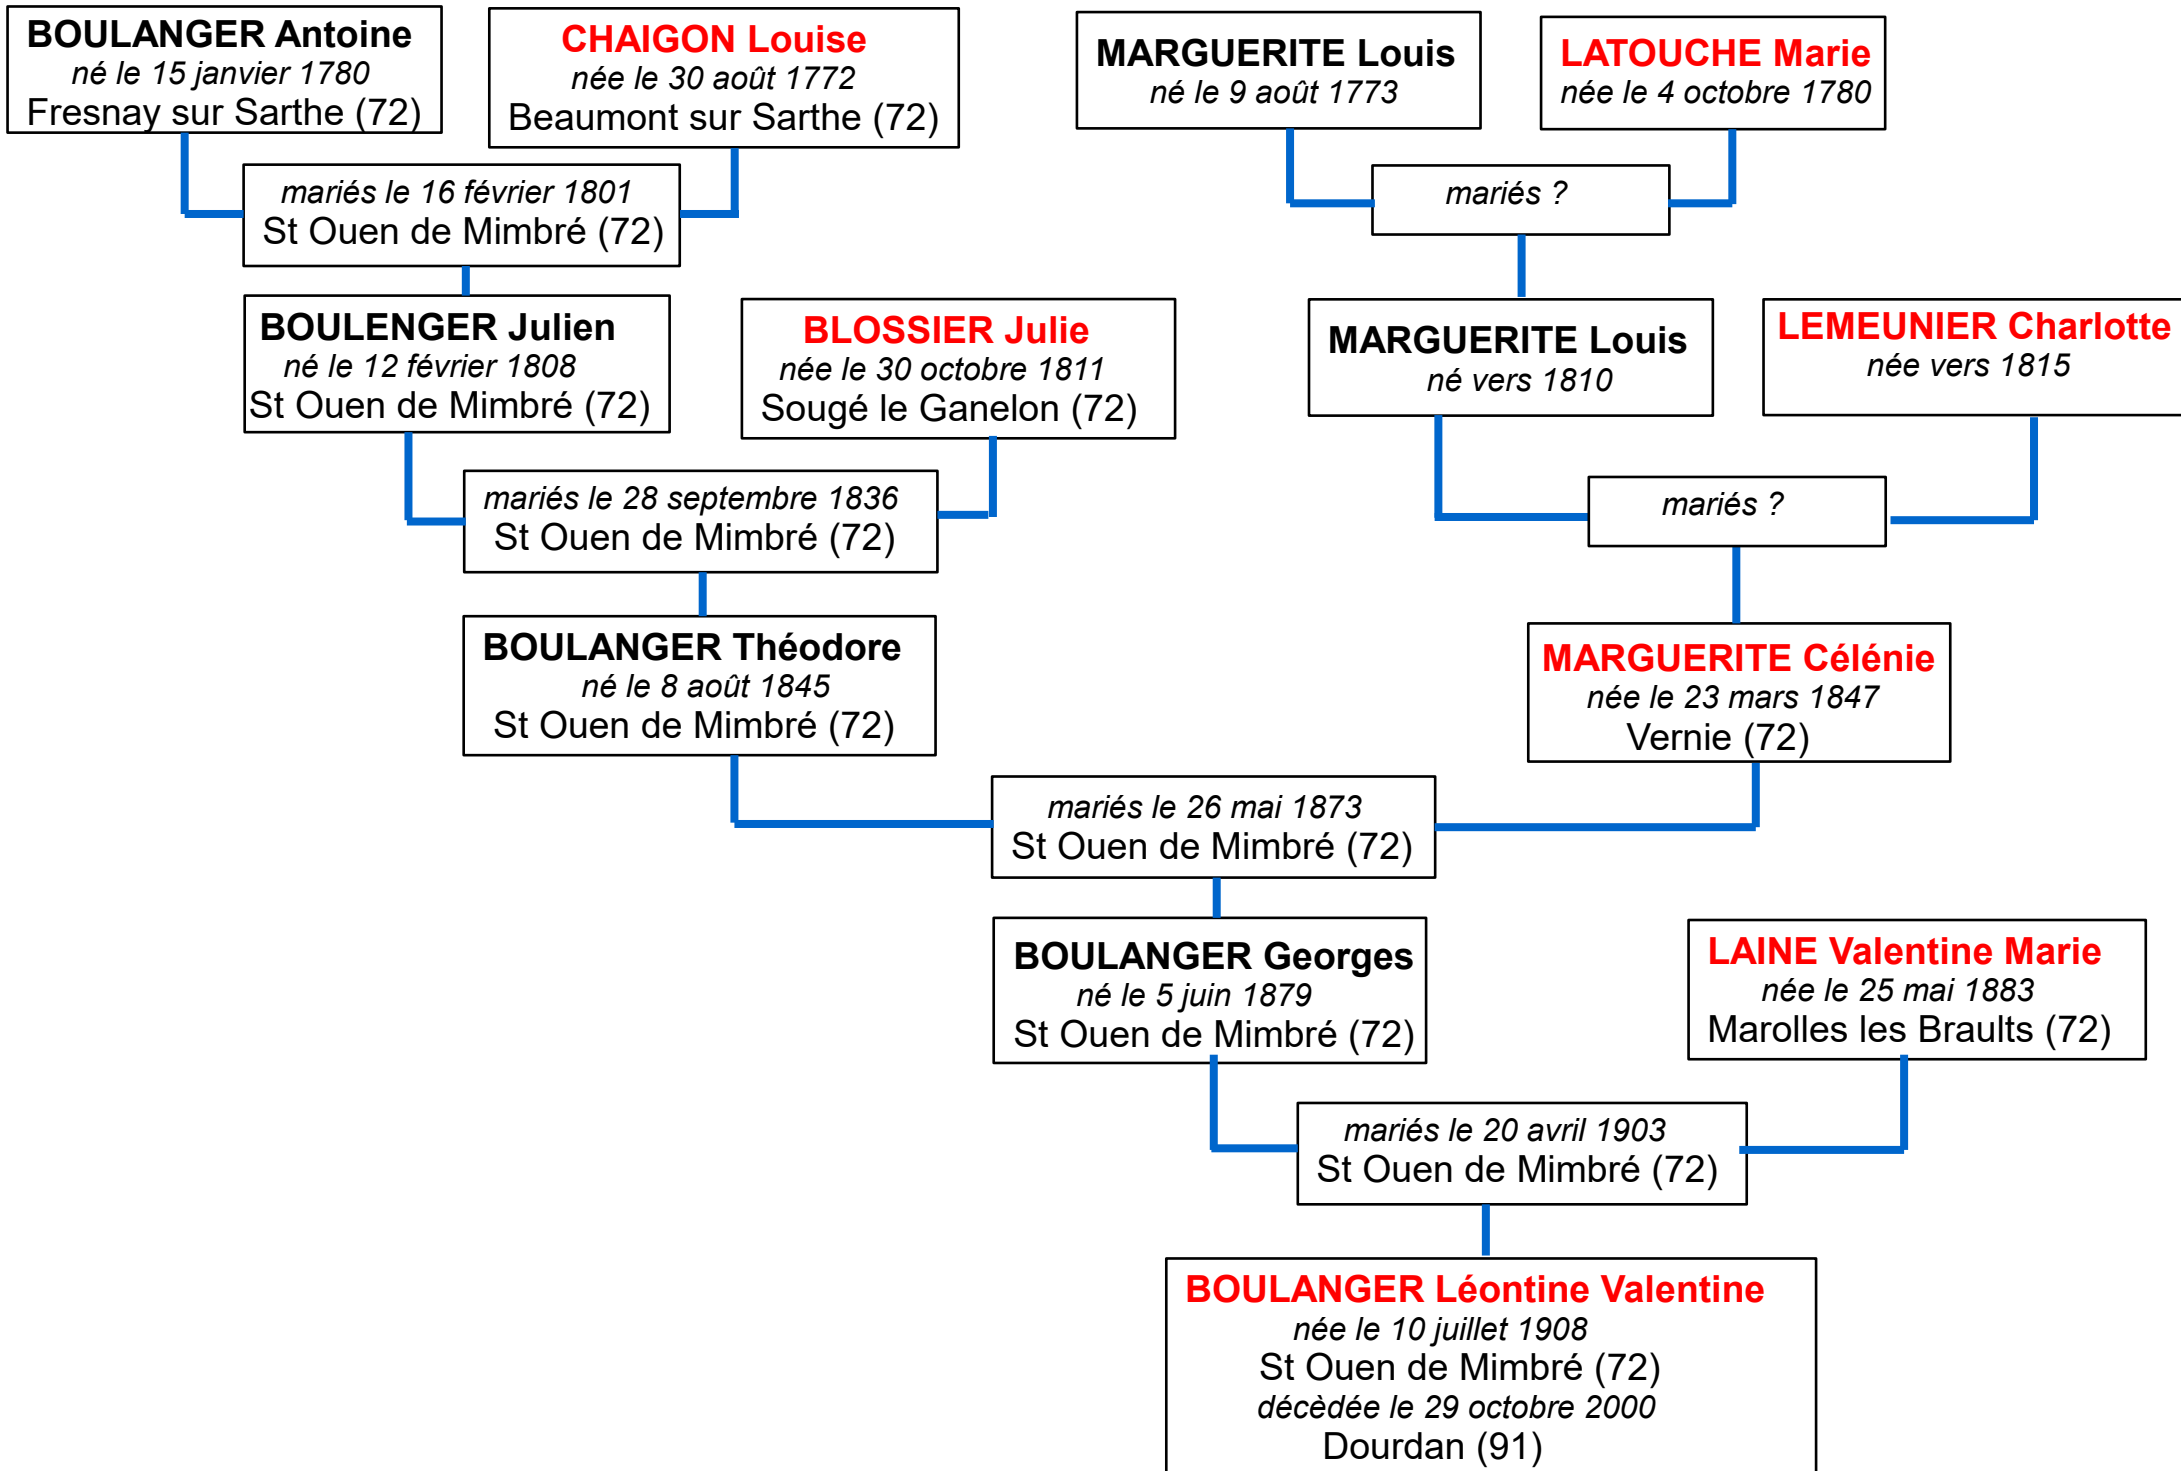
BOULANGER Antoine
né le 15 janvier 1780
Fresnay sur Sarthe (72)

CHAIGON Louise
née le 30 août 1772
Beaumont sur Sarthe (72)

MARGUERITE Louis
né le 9 août 1773

LATOUCHE Marie
née le 4 octobre 1780

mariés le 16 février 1801
St Ouen de Mimbré (72)

mariés ?

BOULENGER Julien
né le 12 février 1808
St Ouen de Mimbré (72)

BLOSSIER Julie
née le 30 octobre 1811
Sougé le Ganelon (72)

MARGUERITE Louis
né vers 1810

LEMEUNIER Charlotte
née vers 1815

mariés le 28 septembre 1836
St Ouen de Mimbré (72)

mariés ?

BOULANGER Théodore
né le 8 août 1845
St Ouen de Mimbré (72)

MARGUERITE Célénie
née le 23 mars 1847
Vernie (72)

mariés le 26 mai 1873
St Ouen de Mimbré (72)

BOULANGER Georges
né le 5 juin 1879
St Ouen de Mimbré (72)

LAINE Valentine Marie
née le 25 mai 1883
Marolles les Braults (72)

mariés le 20 avril 1903
St Ouen de Mimbré (72)

BOULANGER Léontine Valentine
née le 10 juillet 1908
St Ouen de Mimbré (72)
décèdée le 29 octobre 2000
Dourdan (91)